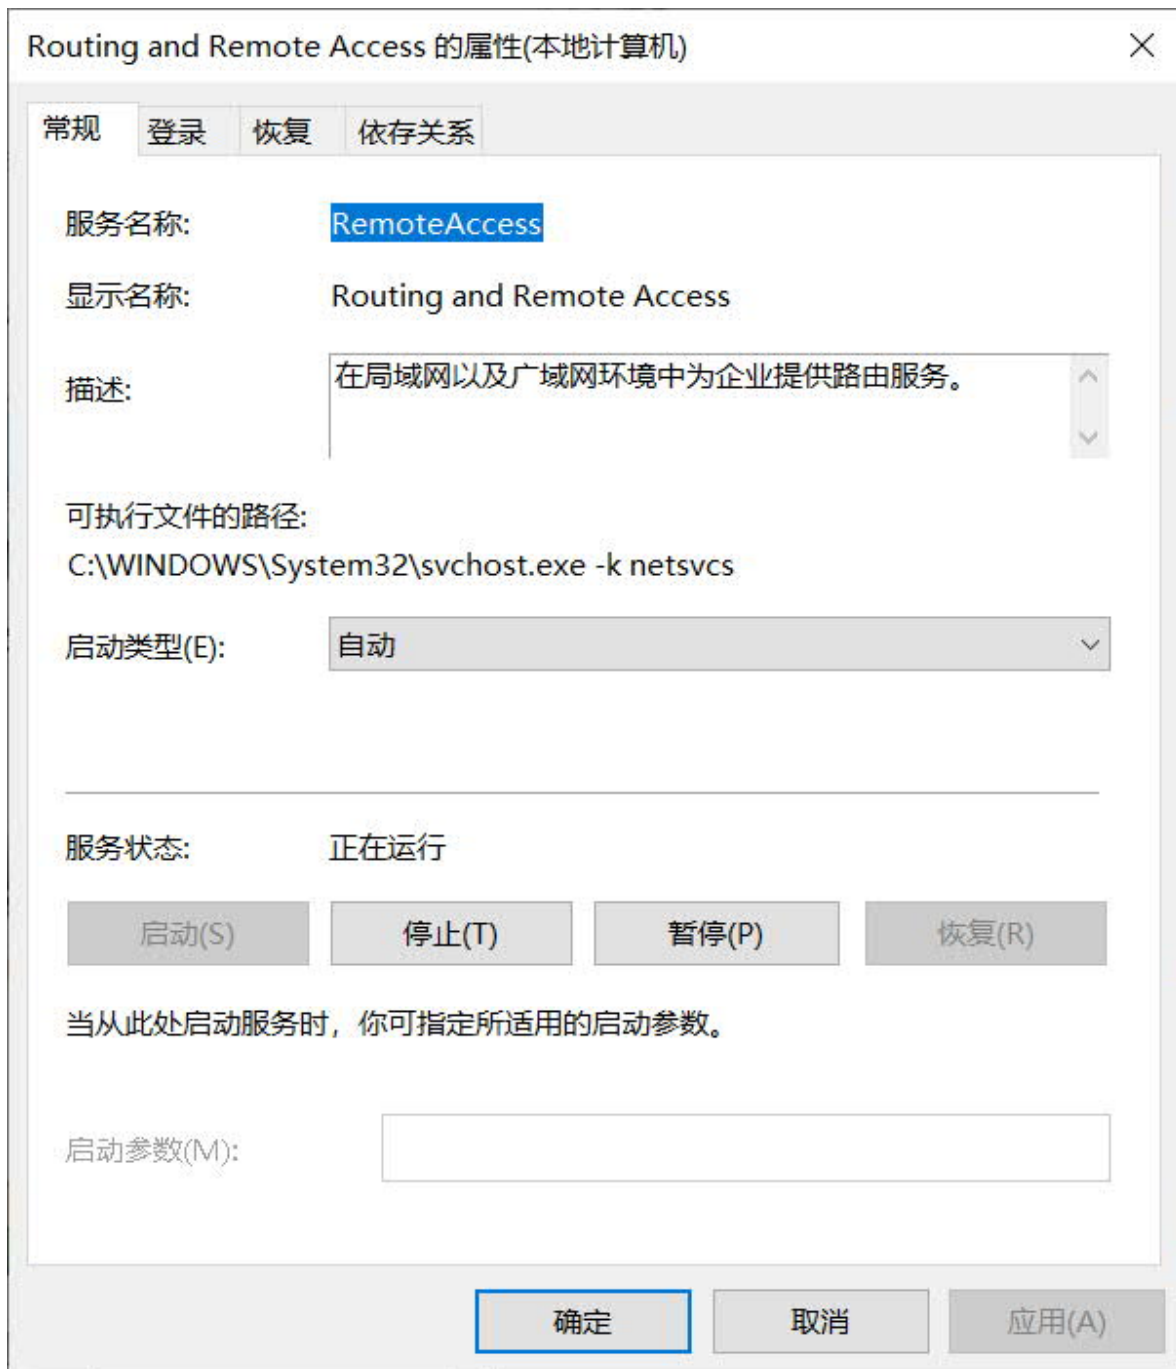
Routing and Remote Access 的属性(本地计算机)

常规 登录 恢复 依存关系

服务名称: RemoteAccess

显示名称: Routing and Remote Access

描述: 在局域网以及广域网环境中为企业提供路由服务。

可执行文件的路径:
C:\WINDOWS\System32\svchost.exe -k netsvcs

启动类型(E): 自动

服务状态: 正在运行

启动(S) 停止(T) 暂停(P) 恢复(R)

当从此处启动服务时，你可指定所适用的启动参数。

启动参数(M):

确定 取消 应用(A)